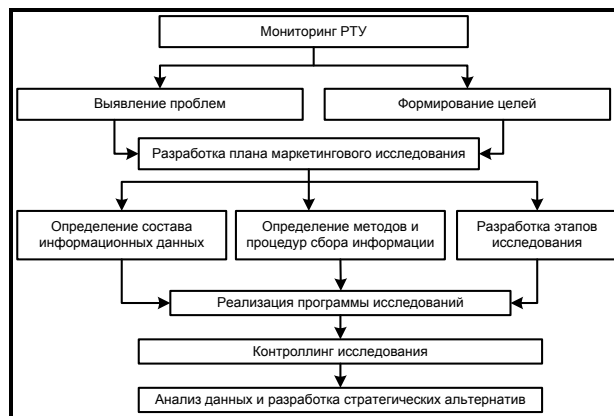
Мониторинг РТУ

Выявление проблем

Формирование целей

Разработка плана маркетингового исследования

Определение состава информационных данных

Определение методов и процедур сбора информации

Разработка этапов исследования

Реализация программы исследований

Контроллинг исследования

Анализ данных и разработка стратегических альтернатив